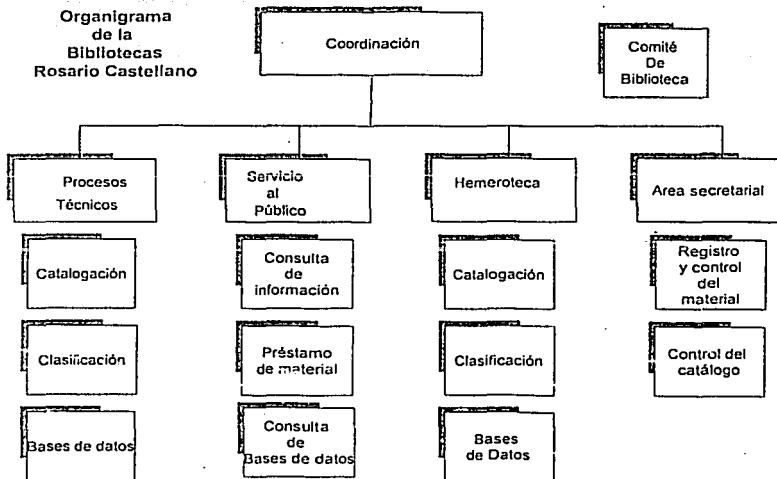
Organigrama de la Bibliotecas Rosario Castellano

Coordinación

Comité De Biblioteca

Procesos Técnicos

Servicio al Público

Hemeroteca

Area secretarial

Catalogación

Consulta de información

Catalogación

Registro y control del material

Clasificación

Préstamo de material

Clasificación

Control del catálogo

Bases de datos

Consulta de Bases de datos

Bases de Datos